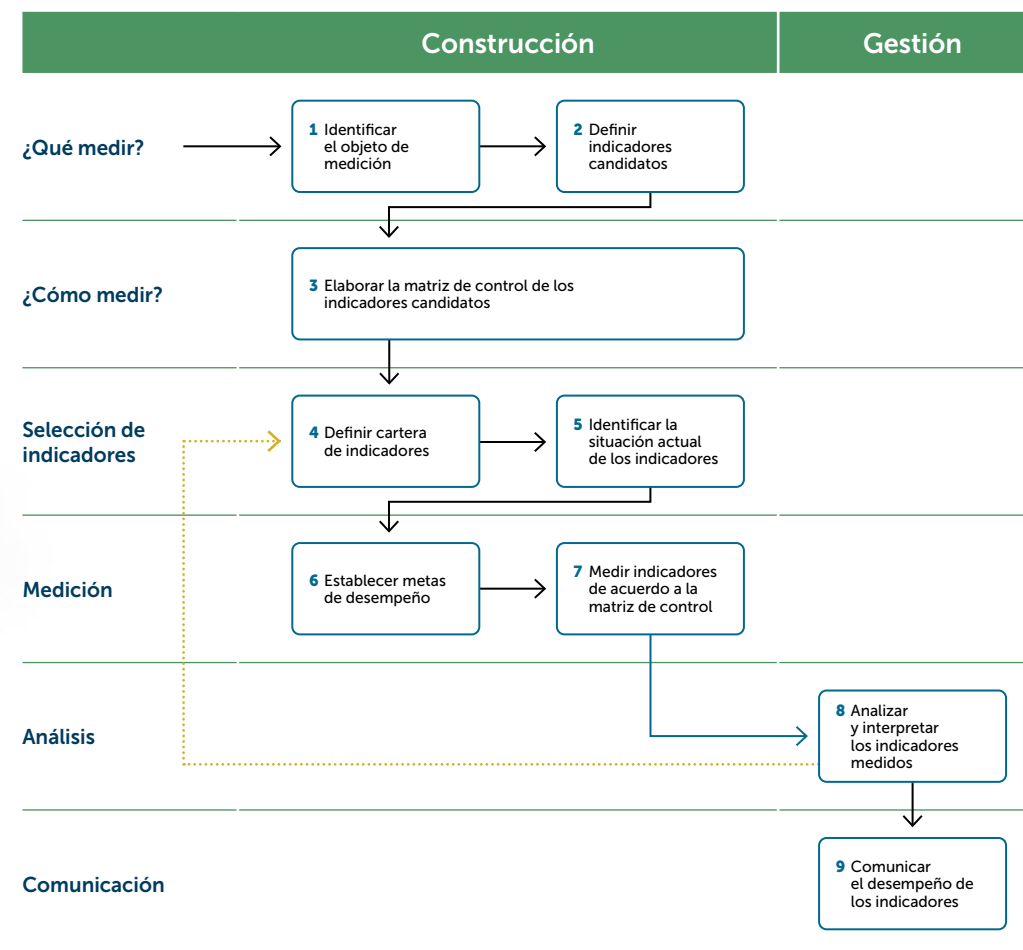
Construcción

Gestión

¿Qué medir?

1 Identificar el objeto de medición

2 Definir indicadores candidatos

¿Cómo medir?

3 Elaborar la matriz de control de los indicadores candidatos

Selección de indicadores

4 Definir cartera de indicadores

5 Identificar la situación actual de los indicadores

Medición

6 Establecer metas de desempeño

7 Medir indicadores de acuerdo a la matriz de control

Análisis

8 Analizar y interpretar los indicadores medidos

Comunicación

9 Comunicar el desempeño de los indicadores